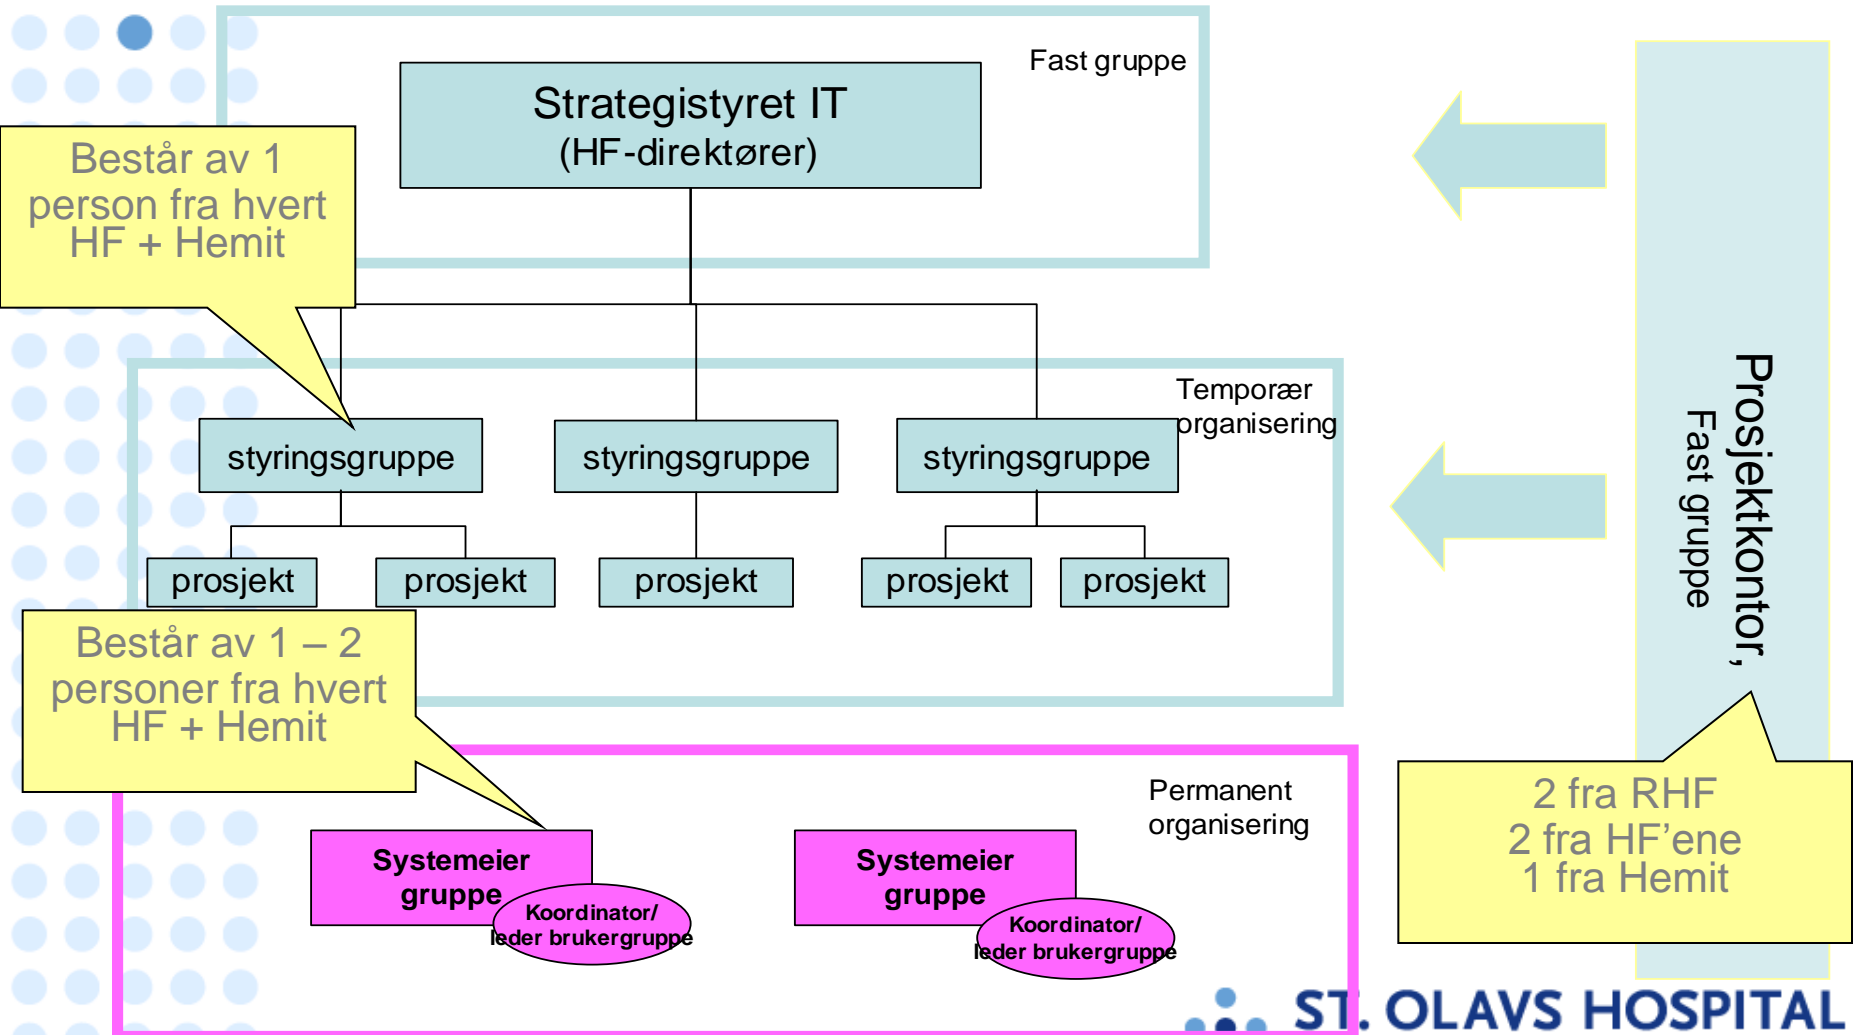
Fast gruppe

Strategistyret IT
(HF-direktører)

Består av 1 person fra hvert HF + Hemit

Temporær organisering

styringsgruppe

styringsgruppe

styringsgruppe

prosjekt

prosjekt

prosjekt

prosjekt

prosjekt

Består av 1 – 2 personer fra hvert HF + Hemit

Permanent organisering

Systemeier gruppe

Koordinator/ leder brukergruppe

Systemeier gruppe

Koordinator/ leder brukergruppe

Prosjektkontor, Fast gruppe

2 fra RHF
2 fra HF'ene
1 fra Hemit

ST. OLAVS HOSPITAL